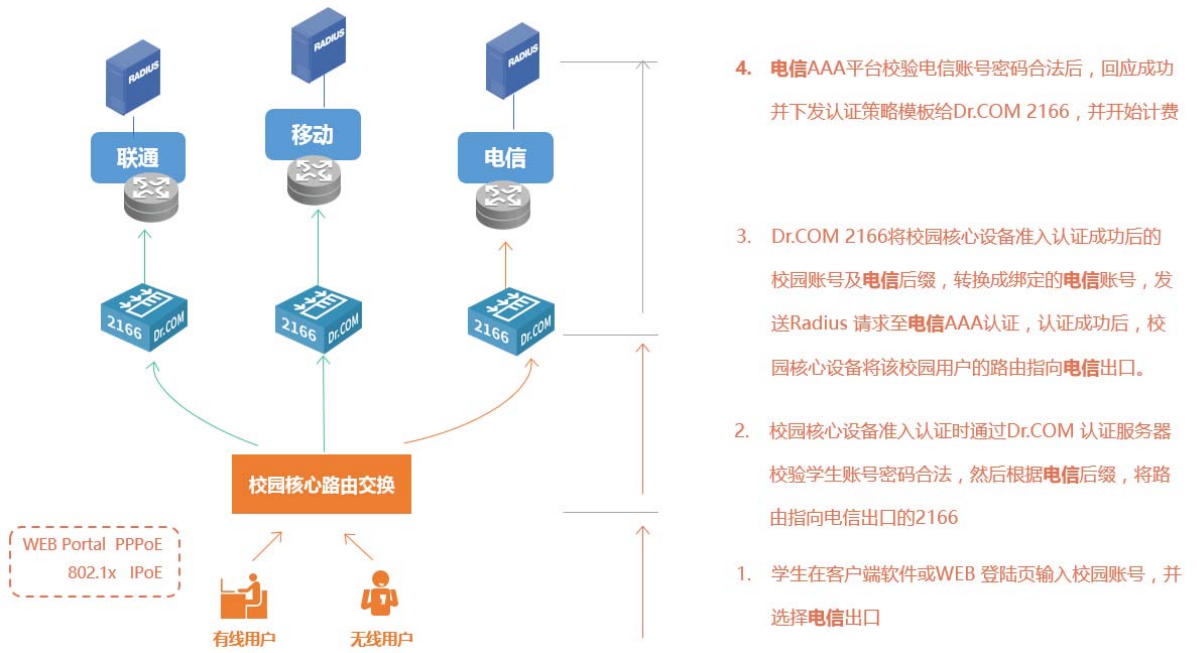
RADIUS

RADIUS

RADIUS

联通

移动

电信

2166 Dr.COM

2166 Dr.COM

2166 Dr.COM

校园核心路由交换

WEB Portal PPPoE
802.1x IPoE

有线用户

无线用户

4. 电信AAA平台校验电信账号密码合法后，回应成功并下发认证策略模板给Dr.COM 2166，并开始计费

3. Dr.COM 2166将校园核心设备准入认证成功后的校园账号及电信后缀，转换成绑定的电信账号，发送Radius 请求至电信AAA认证，认证成功后，校园核心设备将该校园用户的路由指向电信出口。

2. 校园核心设备准入认证时通过Dr.COM 认证服务器校验学生账号密码合法，然后根据电信后缀，将路由指向电信出口的2166

1. 学生在客户端软件或WEB 登陆页输入校园账号，并选择电信出口